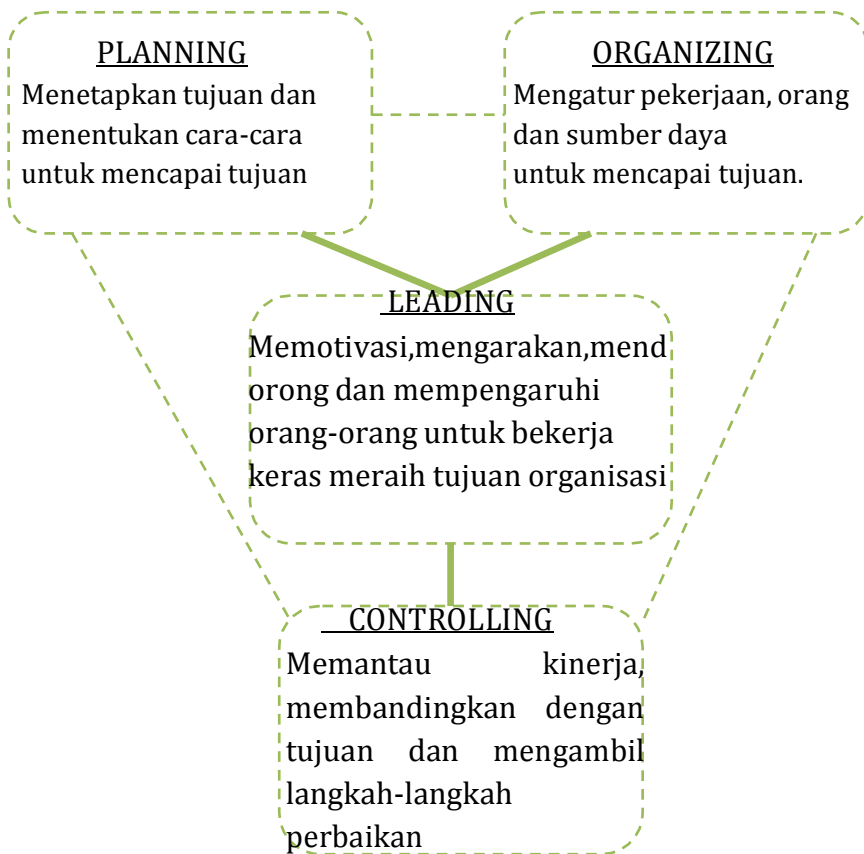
PLANNING
Menetapkan tujuan dan menentukan cara-cara untuk mencapai tujuan

ORGANIZING
Mengatur pekerjaan, orang dan sumber daya untuk mencapai tujuan.

LEADING
Memotivasi,mengarakan,mendorong dan mempengaruhi orang-orang untuk bekerja keras meraih tujuan organisasi

CONTROLLING
Memantau kinerja, membandingkan dengan tujuan dan mengambil langkah-langkah perbaikan